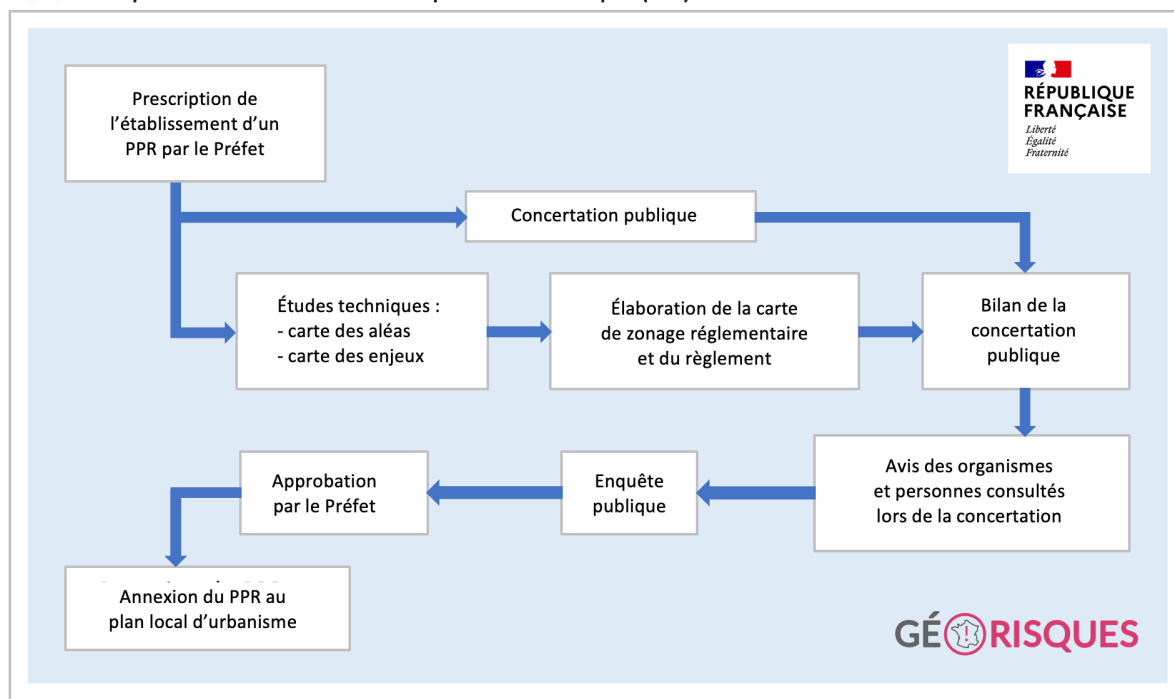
RÉPUBLIQUE FRANÇAISE
Liberté
Égalité
Fraternité

Prescription de l'établissement d'un PPR par le Préfet

Concertation publique

Études techniques :
- carte des aléas
- carte des enjeux

Élaboration de la carte de zonage réglementaire et du règlement

Bilan de la concertation publique

Avis des organismes et personnes consultés lors de la concertation

Enquête publique

Approbation par le Préfet

Annexion du PPR au plan local d'urbanisme

GÉORISQUES